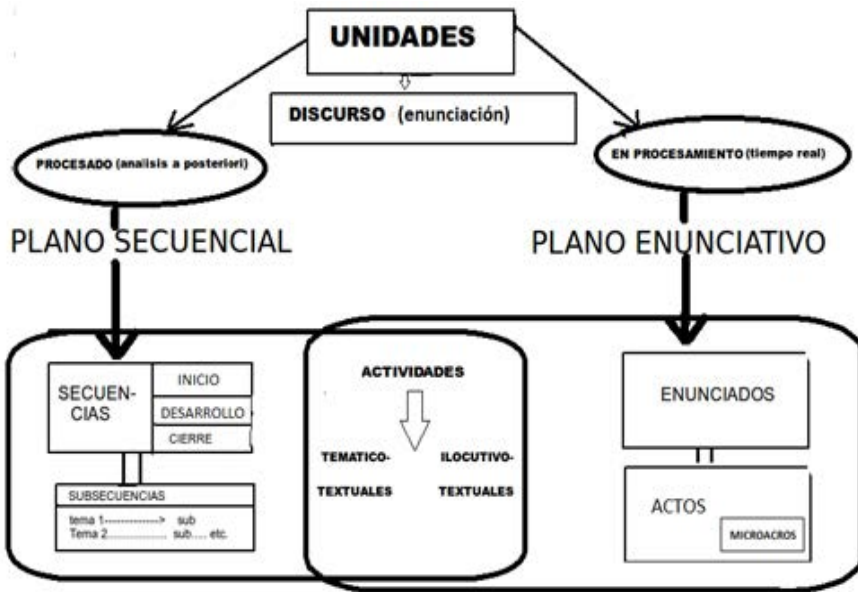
UNIDADES

DISCURSO (enunciación)

PROCESADO (analisis a posteriori)

EN PROCESAMIENTO (tiempo real)

PLANO SECUENCIAL

PLANO ENUNCIATIVO

SECUENCIAS

INICIO

DESARROLLO

CIERRE

SUBSECUENCIAS

tema 1-------------> sub
Tema 2.................. sub..... etc.

ACTIVIDADES

TEMATICO-TEXTUALES

ILOCUTIVO-TEXTUALES

ENUNCIADOS

ACTOS

MICROACROS